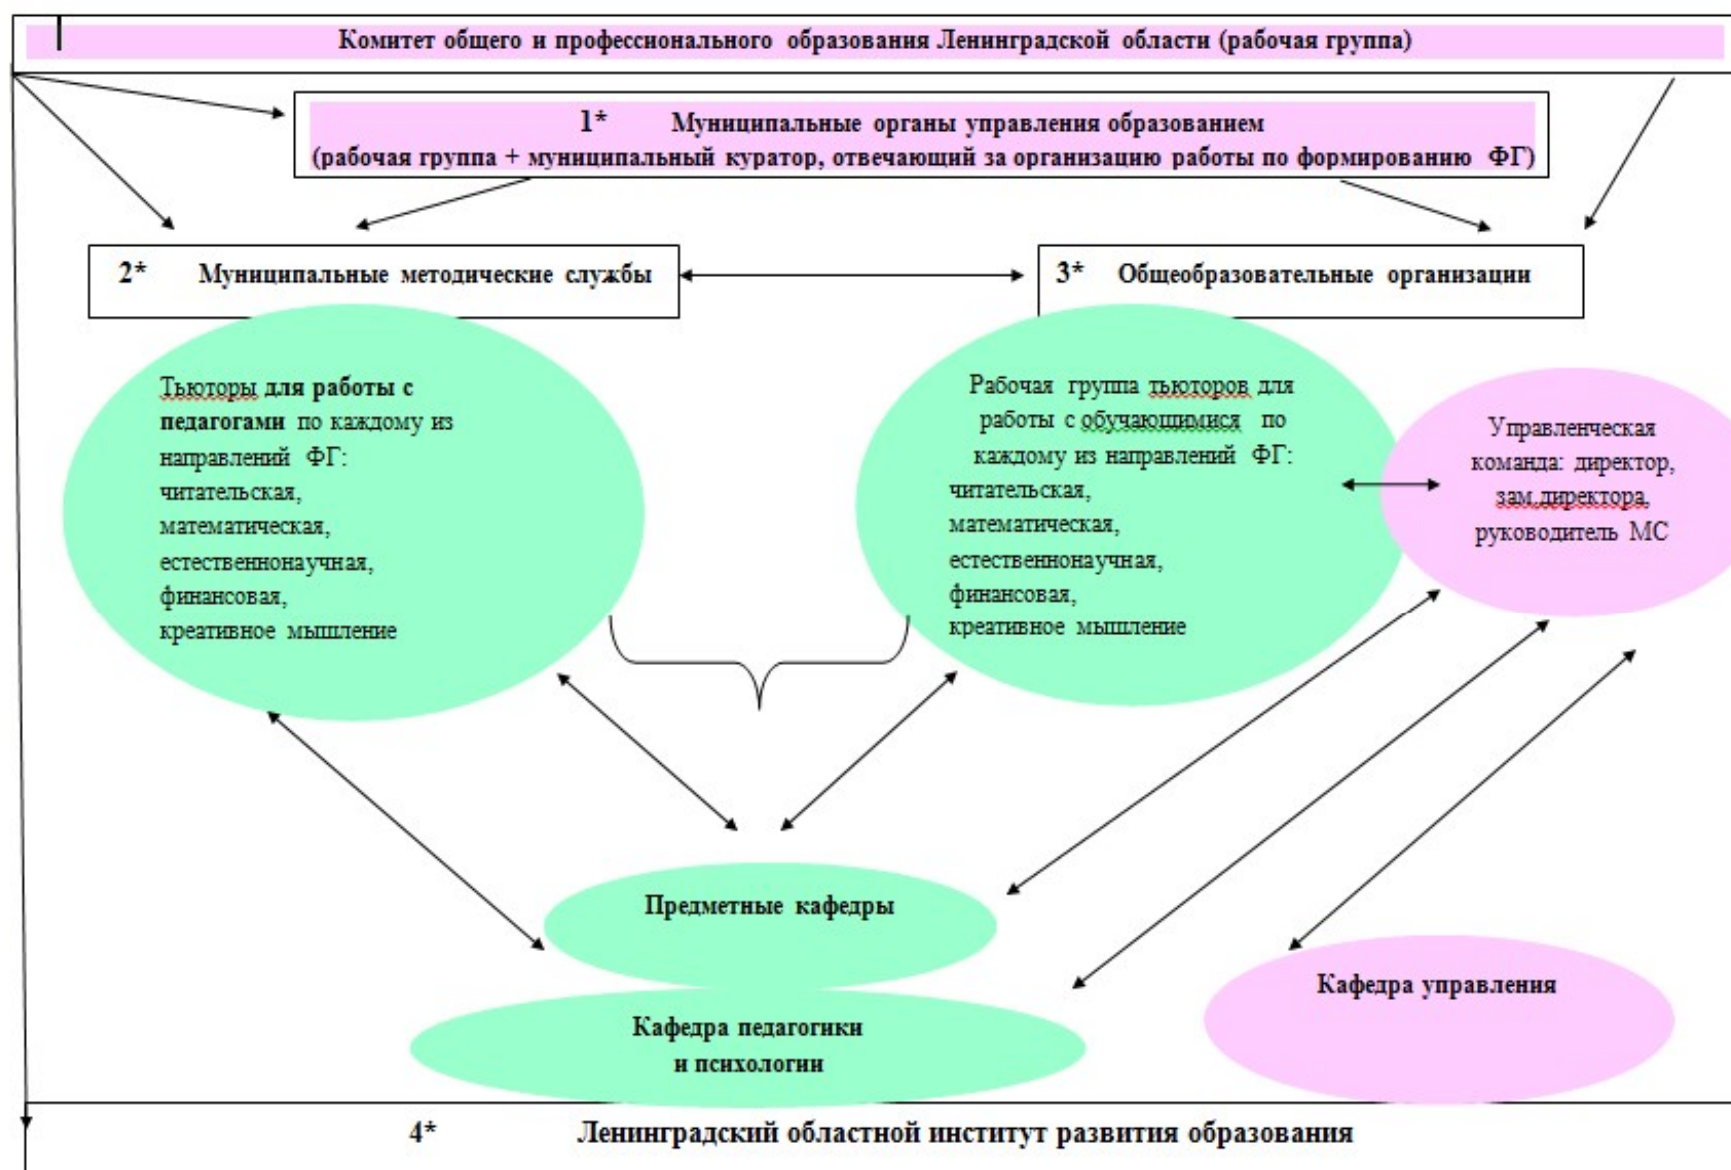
Комитет общего и профессионального образования Ленинградской области (рабочая группа)

1* Муниципальные органы управления образованием
(рабочая группа + муниципальный куратор, отвечающий за организацию работы по формированию ФГ)

2* Муниципальные методические службы

3* Общеобразовательные организации

Тьюторы для работы с педагогами по каждому из направлений ФГ: читательская, математическая, естественнонаучная, финансовая, креативное мышление

Рабочая группа тьюторов для работы с обучающимися по каждому из направлений ФГ: читательская, математическая, естественнонаучная, финансовая, креативное мышление

Управленческая команда: директор, зам.директора, руководитель МС

Предметные кафедры

Кафедра педагогики и психологии

Кафедра управления

4* Ленинградский областной институт развития образования